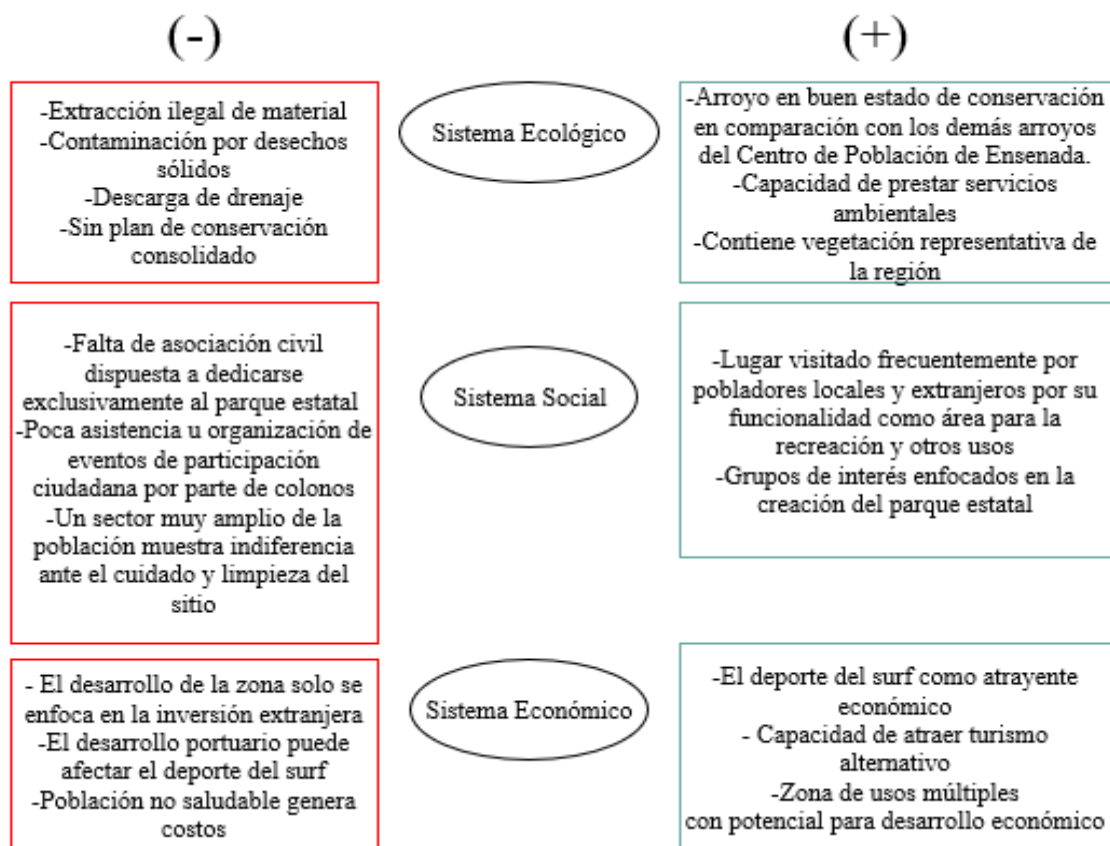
(-)

(+)

-Extracción ilegal de material
-Contaminación por desechos sólidos
-Descarga de drenaje
-Sin plan de conservación consolidado

Sistema Ecológico

-Arroyo en buen estado de conservación en comparación con los demás arroyos del Centro de Población de Ensenada.
-Capacidad de prestar servicios ambientales
-Contiene vegetación representativa de la región

-Falta de asociación civil dispuesta a dedicarse exclusivamente al parque estatal
-Poca asistencia u organización de eventos de participación ciudadana por parte de colonos
-Un sector muy amplio de la población muestra indiferencia ante el cuidado y limpieza del sitio

Sistema Social

-Lugar visitado frecuentemente por pobladores locales y extranjeros por su funcionalidad como área para la recreación y otros usos
-Grupos de interés enfocados en la creación del parque estatal

- El desarrollo de la zona solo se enfoca en la inversión extranjera
-El desarrollo portuario puede afectar el deporte del surf
-Población no saludable genera costos

Sistema Económico

-El deporte del surf como atrayente económico
- Capacidad de atraer turismo alternativo
-Zona de usos múltiples con potencial para desarrollo económico